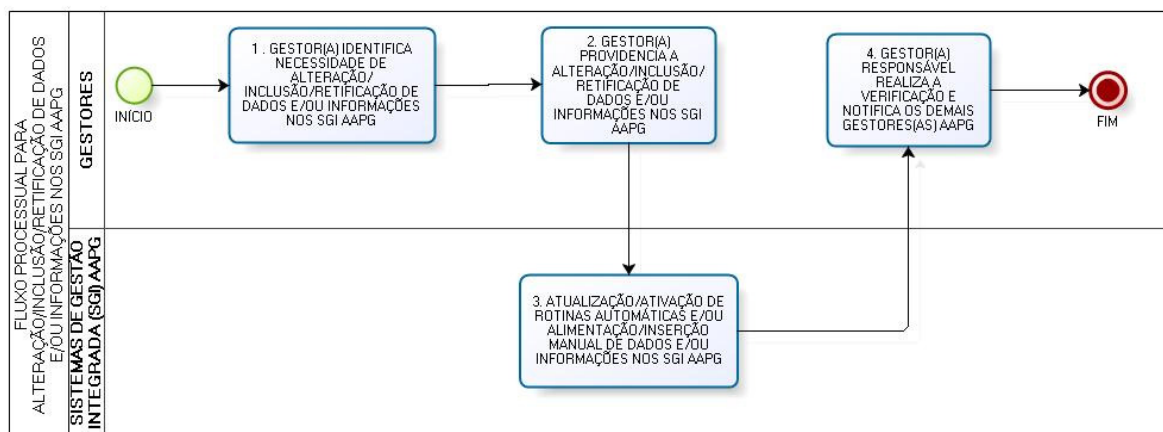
FLUXO PROCESSUAL PARA ALTERAÇÃO/INCLUSÃO/RETIFICAÇÃO DE DADOS E/OU INFORMAÇÕES NOS SGI AAPG

GESTORES

INÍCIO

1. GESTOR(A) IDENTIFICA NECESSIDADE DE ALTERAÇÃO/ INCLUSÃO/RETIFICAÇÃO DE DADOS E/OU INFORMAÇÕES NOS SGI AAPG

2. GESTOR(A) PROVIDENCIA A ALTERAÇÃO/INCLUSÃO/ RETIFICAÇÃO DE DADOS E/OU INFORMAÇÕES NOS SGI AAPG

4. GESTOR(A) RESPONSÁVEL REALIZA A VERIFICAÇÃO E NOTIFICA OS DEMAIS GESTORES(AS) AAPG

FIM

SISTEMAS DE GESTÃO INTEGRADA (SGI) AAPG

3. ATUALIZAÇÃO/ATIVAÇÃO DE ROTINAS AUTOMÁTICAS E/OU ALIMENTAÇÃO/INSERÇÃO MANUAL DE DADOS E/OU INFORMAÇÕES NOS SGI AAPG